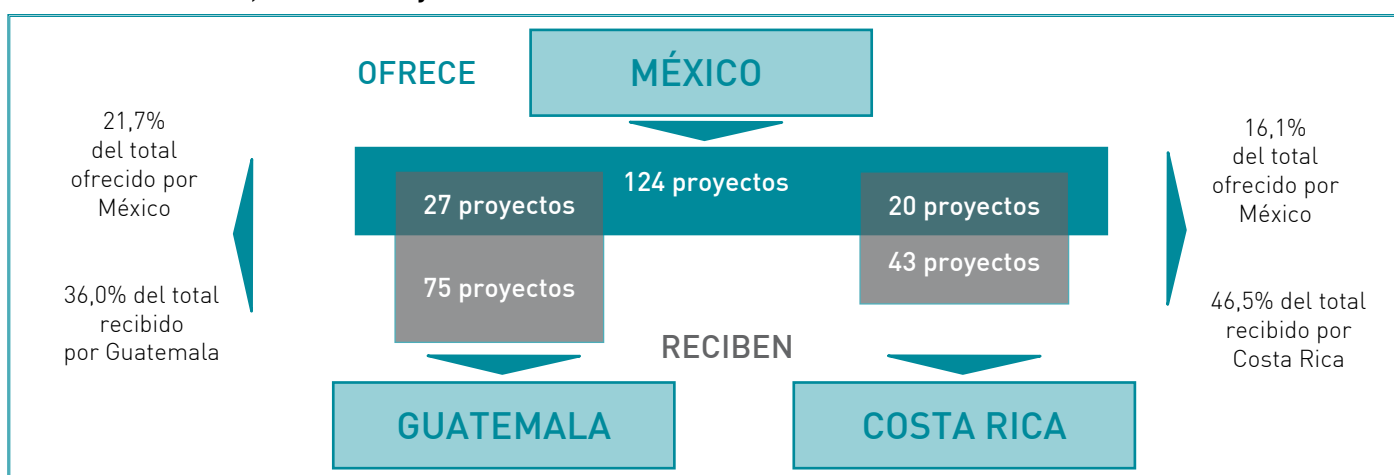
OFRECE

MÉXICO

21,7% del total ofrecido por México

36,0% del total recibido por Guatemala

124 proyectos

27 proyectos

75 proyectos

20 proyectos

43 proyectos

16,1% del total ofrecido por México

46,5% del total recibido por Costa Rica

RECIBEN

GUATEMALA

COSTA RICA